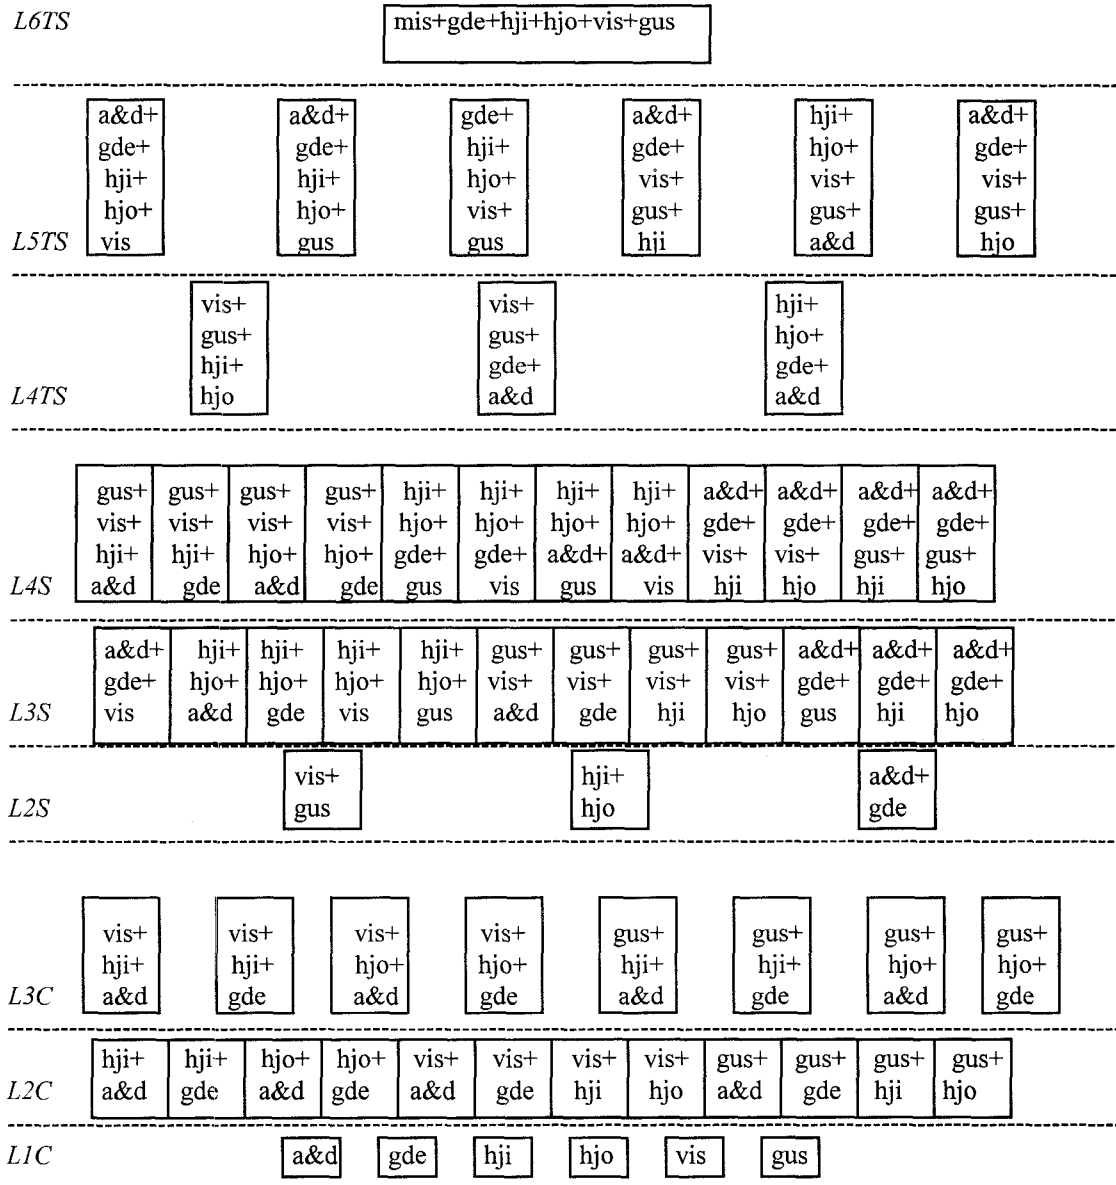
L6TS

mis+gde+hji+hjo+vis+gus

a&d+ gde+ hji+ hjo+ vis

a&d+ gde+ hji+ hjo+ gus

gde+ hji+ hjo+ vis+ gus

a&d+ gde+ vis+ gus+ hji

hji+ hjo+ vis+ gus+ a&d

a&d+ gde+ vis+ gus+ hjo

L5TS

vis+ gus+ hji+ hjo

vis+ gus+ gde+ a&d

hji+ hjo+ gde+ a&d

L4TS

gus+ vis+ hji+ a&d

gus+ vis+ hji+ gde

gus+ vis+ hjo+ a&d

gus+ vis+ hjo+ gde

hji+ hjo+ gde+ gus

hji+ hjo+ gde+ vis

hji+ hjo+ a&d+ gus

hji+ hjo+ a&d+ vis

a&d+ gde+ vis+ hji

a&d+ gde+ vis+ hjo

a&d+ gde+ gus+ hji

a&d+ gde+ gus+ hjo

L4S

a&d+ gde+ vis

hji+ hjo+ a&d

hji+ hjo+ gde

hji+ hjo+ vis

hji+ hjo+ gus

gus+ vis+ a&d

gus+ vis+ gde

gus+ vis+ hji

gus+ vis+ hjo

a&d+ gde+ gus

a&d+ gde+ hji

a&d+ gde+ hjo

L3S

vis+ gus

hji+ hjo

a&d+ gde

L2S

vis+ hji+ a&d

vis+ hji+ gde

vis+ hjo+ a&d

vis+ hjo+ gde

gus+ hji+ a&d

gus+ hji+ gde

gus+ hjo+ a&d

gus+ hjo+ gde

L3C

hji+ a&d

hji+ gde

hjo+ a&d

hjo+ gde

vis+ a&d

vis+ gde

vis+ hji

vis+ hjo

gus+ a&d

gus+ gde

gus+ hji

gus+ hjo

L2C

L1C

a&d

gde

hji

hjo

vis

gus